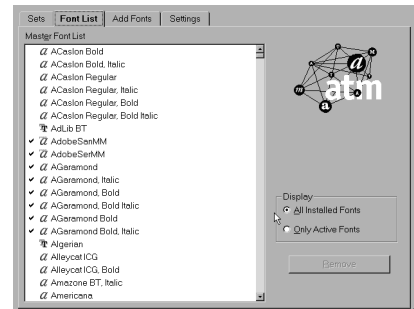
Sets | Font List | Add Fonts | Settings

Master Font List

ACaslon Bold
ACaslon Bold, Italic
ACaslon Regular
ACaslon Regular, Italic
ACaslon Regular, Bold
ACaslon Regular, Bold Italic
AdLib BT
✔ AdobeSanMM
✔ AdobeSerMM
✔ AGaramond
✔ AGaramond, Italic
✔ AGaramond, Bold
✔ AGaramond, Bold Italic
✔ AGaramond Bold
✔ AGaramond Bold, Italic
Algerian
AlleycatICG
AlleycatICG, Bold
Amazone BT, Italic
Americana

atm

Display
All Installed Fonts
Only Active Fonts

Remove